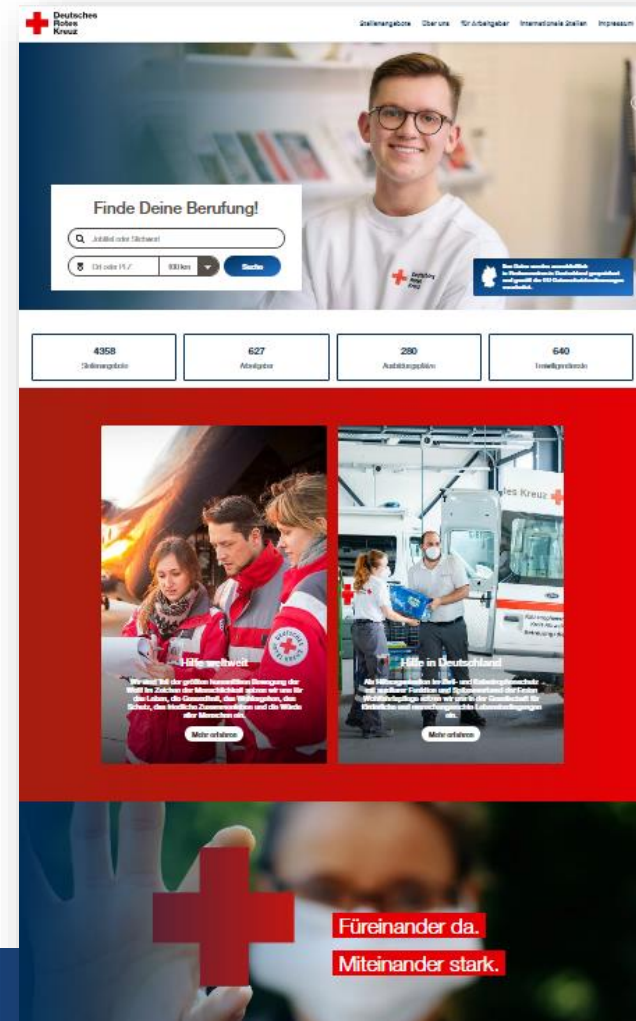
Deutsches Rotes Kreuz

Stellenangebote Über uns für Arbeitgeber Internationale Stellen Impressum

Finde Deine Berufung!

Jobtitel oder Stichwort

Ort oder PLZ 100 km Suche

Deutsches Rotes Kreuz

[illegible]

4358
Stellenangebote

627
Arbeitgeber

280
Ausbildungsplätze

640
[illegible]

Hilfe weltweit

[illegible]

Mehr erfahren

Hilfe in Deutschland

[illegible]

Mehr erfahren

Deutsches Rotes Kreuz

es Kreuz

Füreinander da.

Miteinander stark.